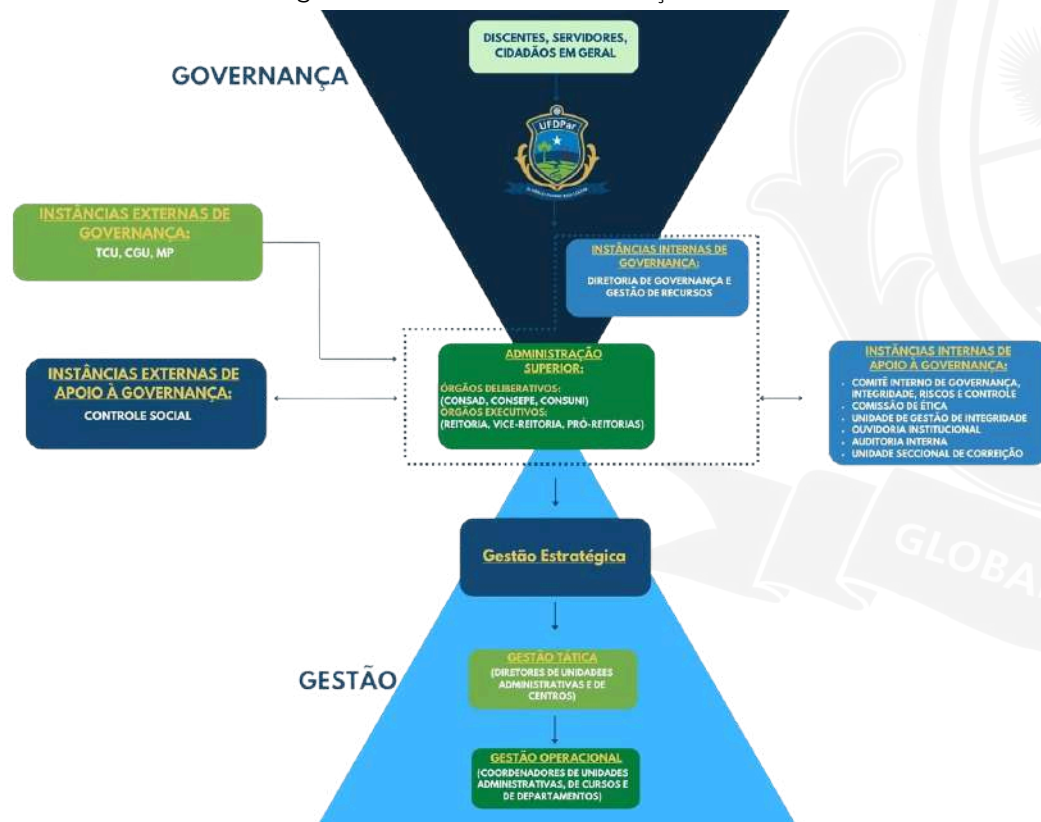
GOVERNANÇA

DISCENTES, SERVIDORES, CIDADÃOS EM GERAL

UFDPar

INSTÂNCIAS EXTERNAS DE GOVERNANÇA:
TCU, CGU, MP

INSTÂNCIAS INTERNAS DE GOVERNANÇA:
DIRETORIA DE GOVERNANÇA E GESTÃO DE RECURSOS

INSTÂNCIAS EXTERNAS DE APOIO À GOVERNANÇA:
CONTROLE SOCIAL

ADMINISTRAÇÃO SUPERIOR:
ÓRGÃOS DELIBERATIVOS:
(CONSAD, CONSEPE, CONSUNI)
ÓRGÃOS EXECUTIVOS:
(REITORIA, VICE-REITORIA, PRÓ-REITORIAS)

INSTÂNCIAS INTERNAS DE APOIO À GOVERNANÇA:
• COMITÊ INTERNO DE GOVERNANÇA, INTEGRIDADE, RISCOS E CONTROLE
• COMISSÃO DE ÉTICA
• UNIDADE DE GESTÃO DE INTEGRIDADE
• OUVIDORIA INSTITUCIONAL
• AUDITORIA INTERNA
• UNIDADE SECCIONAL DE CORREIÇÃO

Gestão Estratégica

GESTÃO

GESTÃO TÁTICA
(DIRETORES DE UNIDADES ADMINISTRATIVAS E DE CENTROS)

GESTÃO OPERACIONAL
(COORDENADORES DE UNIDADES ADMINISTRATIVAS, DE CURSOS E DE DEPARTAMENTOS)

GLOBA